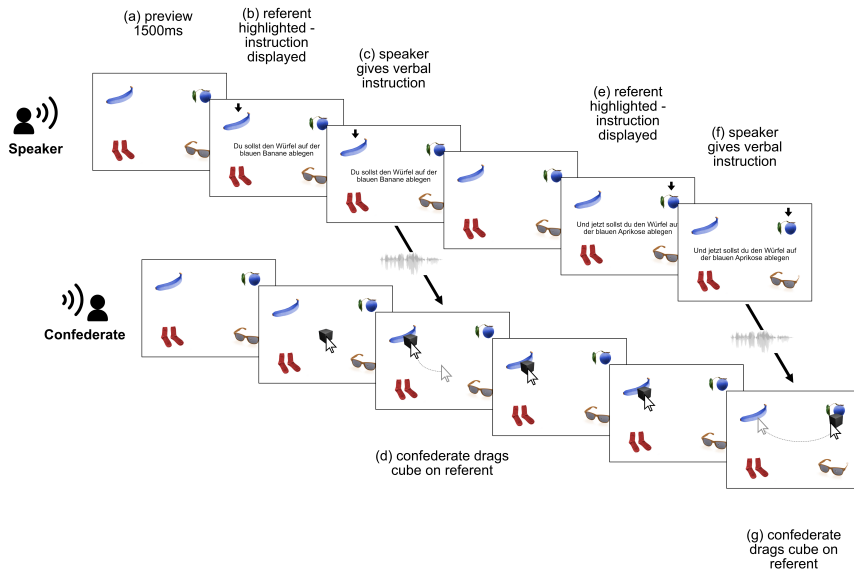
(a) preview 1500ms

(b) referent highlighted - instruction displayed

(c) speaker gives verbal instruction

(e) referent highlighted - instruction displayed

(f) speaker gives verbal instruction

Speaker

Du sollst den Würfel auf der blauen Banane ablegen

Du sollst den Würfel auf der blauen Banane ablegen

Und jetzt sollst du den Würfel auf der blauen Aprikose ablegen

Und jetzt sollst du den Würfel auf der blauen Aprikose ablegen

Confederate

(d) confederate drags cube on referent

(g) confederate drags cube on referent